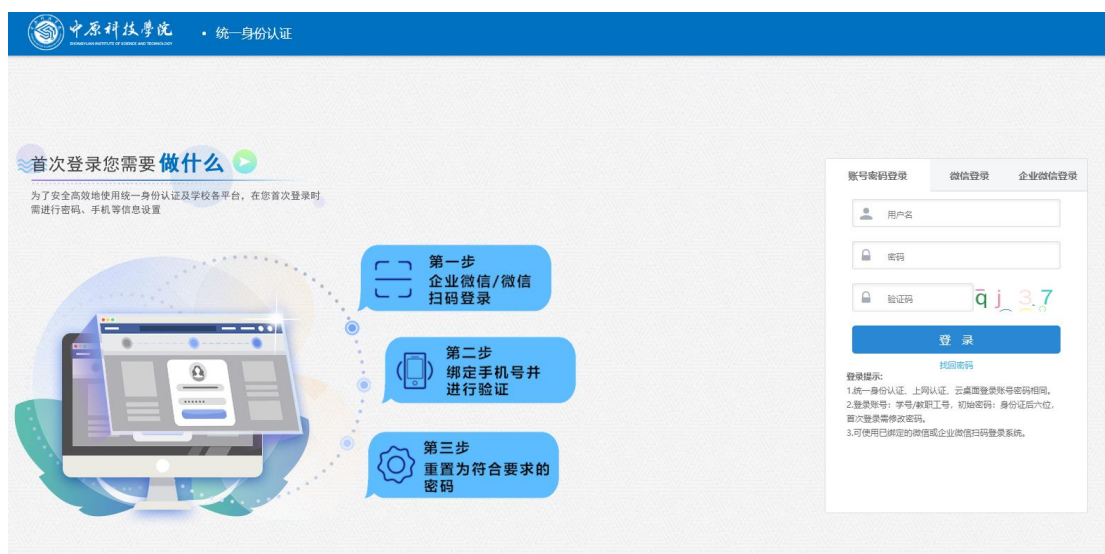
中原科技學院
ZHONGYUAN INSTITUTE OF SCIENCE AND TECHNOLOGY
• 统一身份认证

首次登录您需要做什么

为了安全高效地使用统一身份认证及学校各平台，在您首次登录时需进行密码、手机等信息设置

第一步
企业微信/微信扫码登录

第二步
绑定手机号并进行验证

第三步
重置为符合要求的密码

账号密码登录
微信登录
企业微信登录

用户名
密码
验证码
qj 37

登 录
找回密码

登录提示:
1.统一身份认证、上网认证、云桌面登录账号密码相同。
2.登录账号：学号/教职工号，初始密码：身份证后六位，首次登录需修改密码。
3.可使用已绑定的微信或企业微信扫码登录系统。